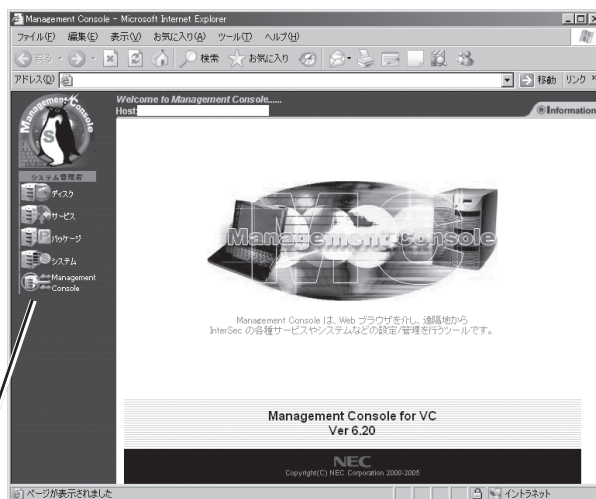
Management Console - Microsoft Internet Explorer

ファイル(F) 編集(E) 表示(V) お気に入り(A) ツール(T) ヘルプ(H)

戻る 検索 お気に入り

アドレス(D) 移動 リンク

Management Console

システム管理者

ディスク

サービス

パッケージ

システム

Management Console

Welcome to Management Console.....

Host:

Information

Management Console

Management Console は、Web ブラウザを介し、遠隔地から InterSec の各種サービスやシステムなどの設定/管理を行うツールです。

Management Console for VC
Ver 6.20

NEC
Copyright(C) NEC Corporation 2000-2005

ページが表示されました

イントラネット